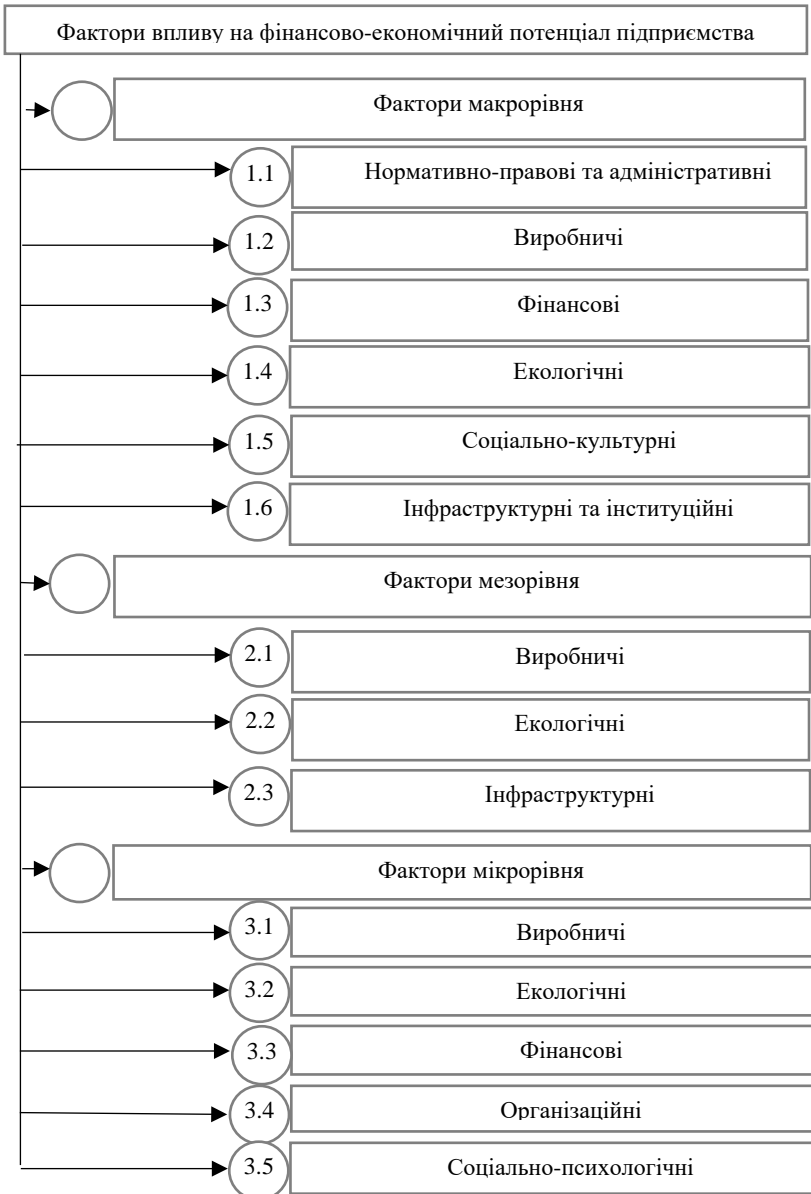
Фактори впливу на фінансово-економічний потенціал підприємства

Фактори макрорівня

1.1 Нормативно-правові та адміністративні

1.2 Виробничі

1.3 Фінансові

1.4 Екологічні

1.5 Соціально-культурні

1.6 Інфраструктурні та інституційні

Фактори мезорівня

2.1 Виробничі

2.2 Екологічні

2.3 Інфраструктурні

Фактори мікрорівня

3.1 Виробничі

3.2 Екологічні

3.3 Фінансові

3.4 Організаційні

3.5 Соціально-психологічні